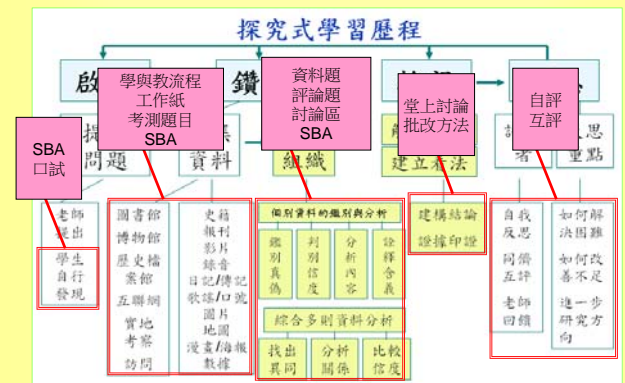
探究式學習歷程

啟

鑽

SBA
口試

學與教流程
工作紙
考測題目
SBA

資料題
評論題
討論區
SBA

堂上討論
批改方法

自評
互評

提
問題

資料

組織

建立看法

者

思
重點

老師
提出

學生
自行
發現

圖書館
博物館
歷史檔案館
互聯網
實地考察
訪問

史籍
報刊
影片
錄音
日記/傳記
歌謠/口號
圖片
地圖
漫畫/海報
數據

個別資料的鑑別與分析

鑑別真偽

判別信度

分析內容

詮釋含義

綜合多則資料分析

找出異同

分析關係

比較信度

建構結論

證據印證

自我反思

同儕互評

老師回饋

如何解決困難

如何改善不足

進一步研究方向